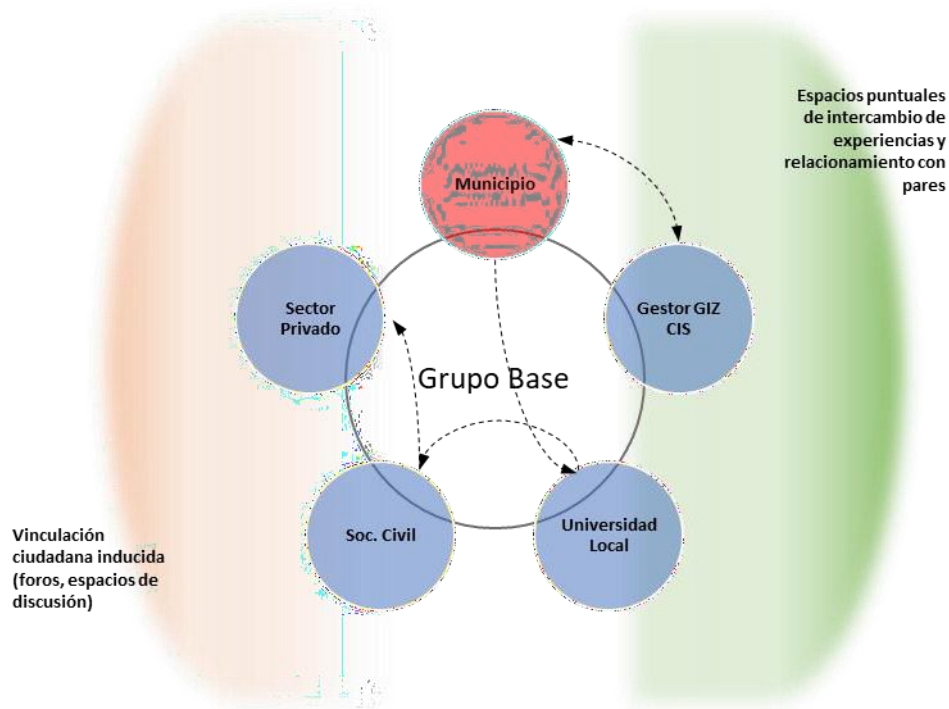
Espacios puntuales de intercambio de experiencias y relacionamiento con pares

Municipio

Sector Privado

Gestor GIZ CIS

Grupo Base

Soc. Civil

Universidad Local

Vinculación ciudadana inducida (foros, espacios de discusión)